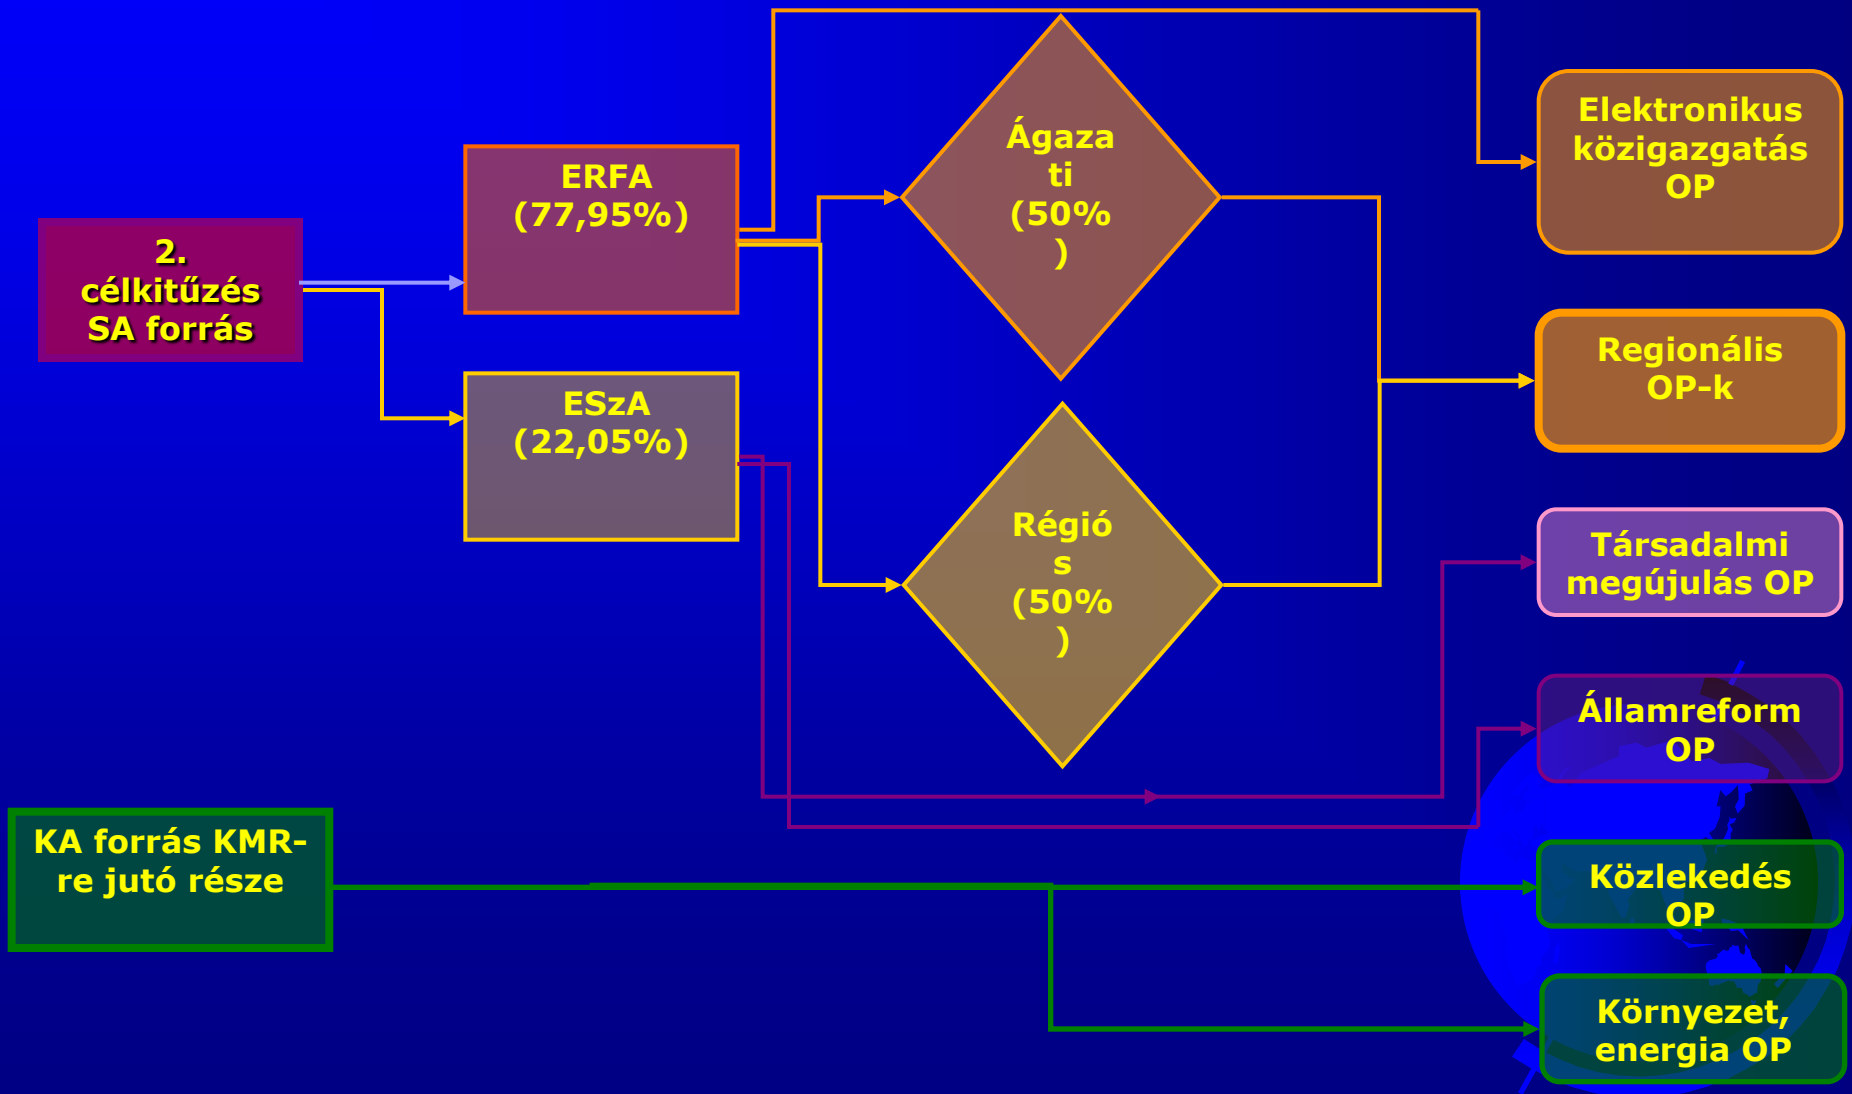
2. célkitűzés SA forrás

ERFA (77,95%)

ESzA (22,05%)

Ágazati (50%)

Régiós (50%)

Elektronikus közigazgatás OP

Regionális OP-k

Társadalmi megújulás OP

Államreform OP

KA forrás KMR-re jutó része

Közlekedés OP

Környezet, energia OP